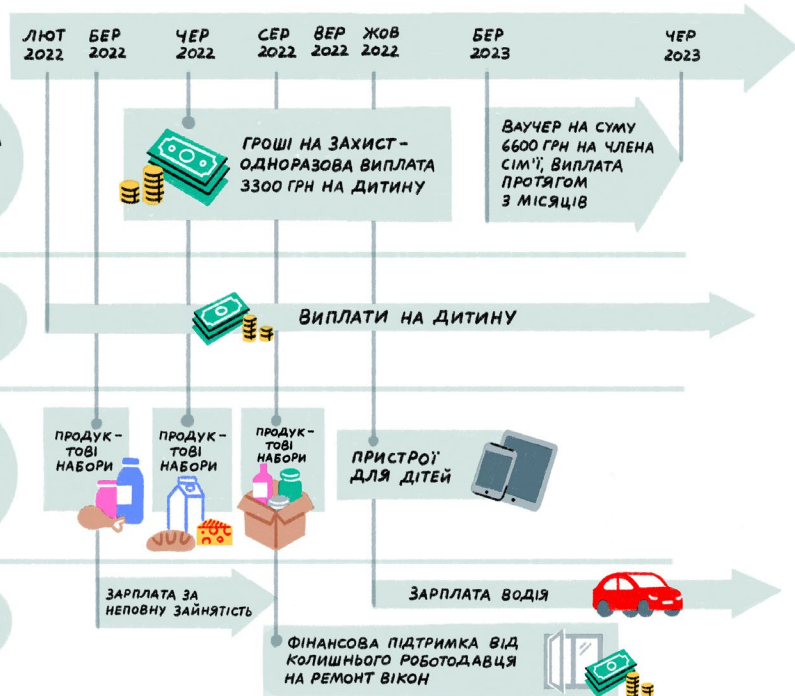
ЛЮТ 2022
БЕР 2022
ЧЕР 2022
СЕР 2022
ВЕР 2022
ЖОВ 2022
БЕР 2023
ЧЕР 2023

ГРОШІ НА ЗАХИСТ – ОДНОРАЗОВА ВИПЛАТА 3300 ГРН НА ДИТИНУ

ВАУЧЕР НА СУМУ 6600 ГРН НА ЧЛЕНА СІМ'Ї, ВИПЛАТА ПРОТЯГОМ 3 МІСЯЦІВ

ВИПЛАТИ НА ДИТИНУ

ПРОДУКТОВІ НАБОРИ

ПРОДУКТОВІ НАБОРИ

ПРОДУКТОВІ НАБОРИ

ПРИСТРОЇ ДЛЯ ДІТЕЙ

ЗАРПЛАТА ЗА НЕПОВНУ ЗАЙНЯТІСТЬ

ЗАРПЛАТА ВОДІЯ

ФІНАНСОВА ПІДТРИМКА ВІД КОЛИШНЬОГО РОБОТОДАВЦЯ НА РЕМОНТ ВІКОН